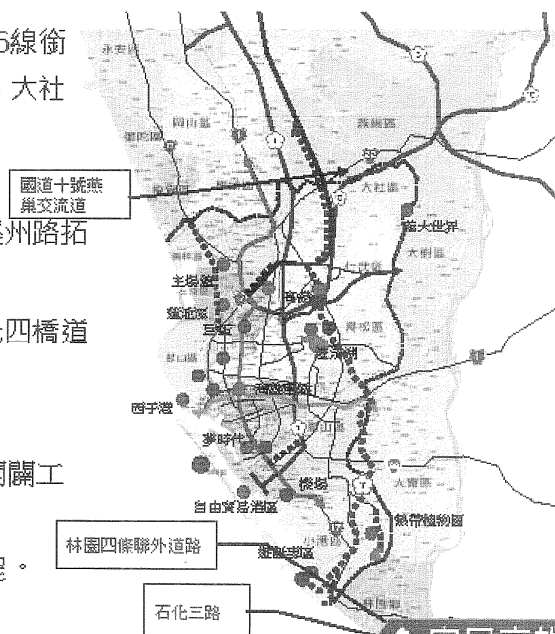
5線銜
大社
國道十號燕巢交流道
州路拓
四橋道
關工
。
林園四條聯外道路
石化三路
永安區
岡山區
燕巢區
大社區
義大世界
大樹區
仁武區
橋頭區
主場站
楠梓區
左營
鳥松區
澄清湖
西子灣
夢時代
自由貿易港區
大寮區
熱帶植物園
林園區